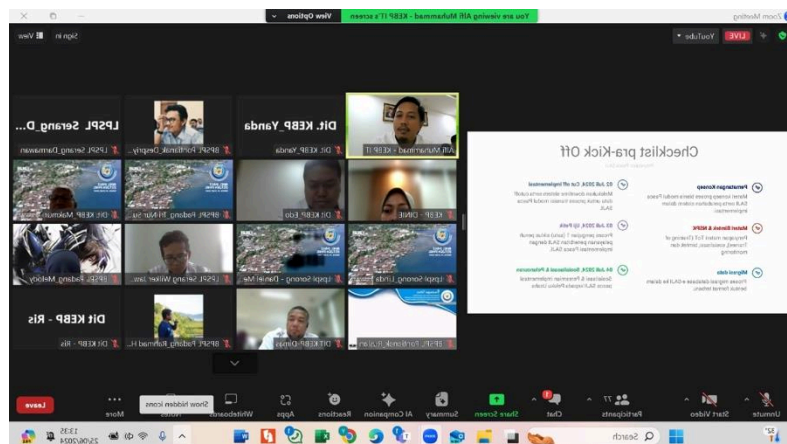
You are viewing Alfi Muhammad - KEBP IT's screen

View Options

Zoom Meeting

View

Sign in

YouTube

LIVE

LPSPL Serang_D...

Dit. KEBP_Yanda

Alfi Muhammad - KEBP IT

LPSPL Serang_Damawan

BPSPL Pontianak_Desphy...

Dit. KEBP_Yanda

Dit. KEBP_Malahati

BPSPL Pontianak_Pi Nur sa...

Dit. KEBP_Edo

KEBP - Dhita

BPSPL Padang_Melody

LPSPL Serang_Wilber Jasi...

Ippsl Sorong - Daniel Ma...

Ippsl Sorong_Linda

Dit KEBP - Ris

BPSPL Padang_Rahmad H...

Dit KEBP Dinda

BPSPL Pontianak_Ruzan

Checklist pra-Kick Off

Persetujuan Konsep

Market Sistem & KSPR

Migrasi data

02 Juli 2024, Cut off Implementasi

03 Juli 2024, Uji Pola

04 Juli 2024, Sosialisasi & Pelatihan

Show hidden icons

Leave

More

Whiteboards

Apps

Reactions

AI Companion

Summary

Share Screen

Chat

Participants

Start Video

Unmute

Search

13:35
25/06/2024